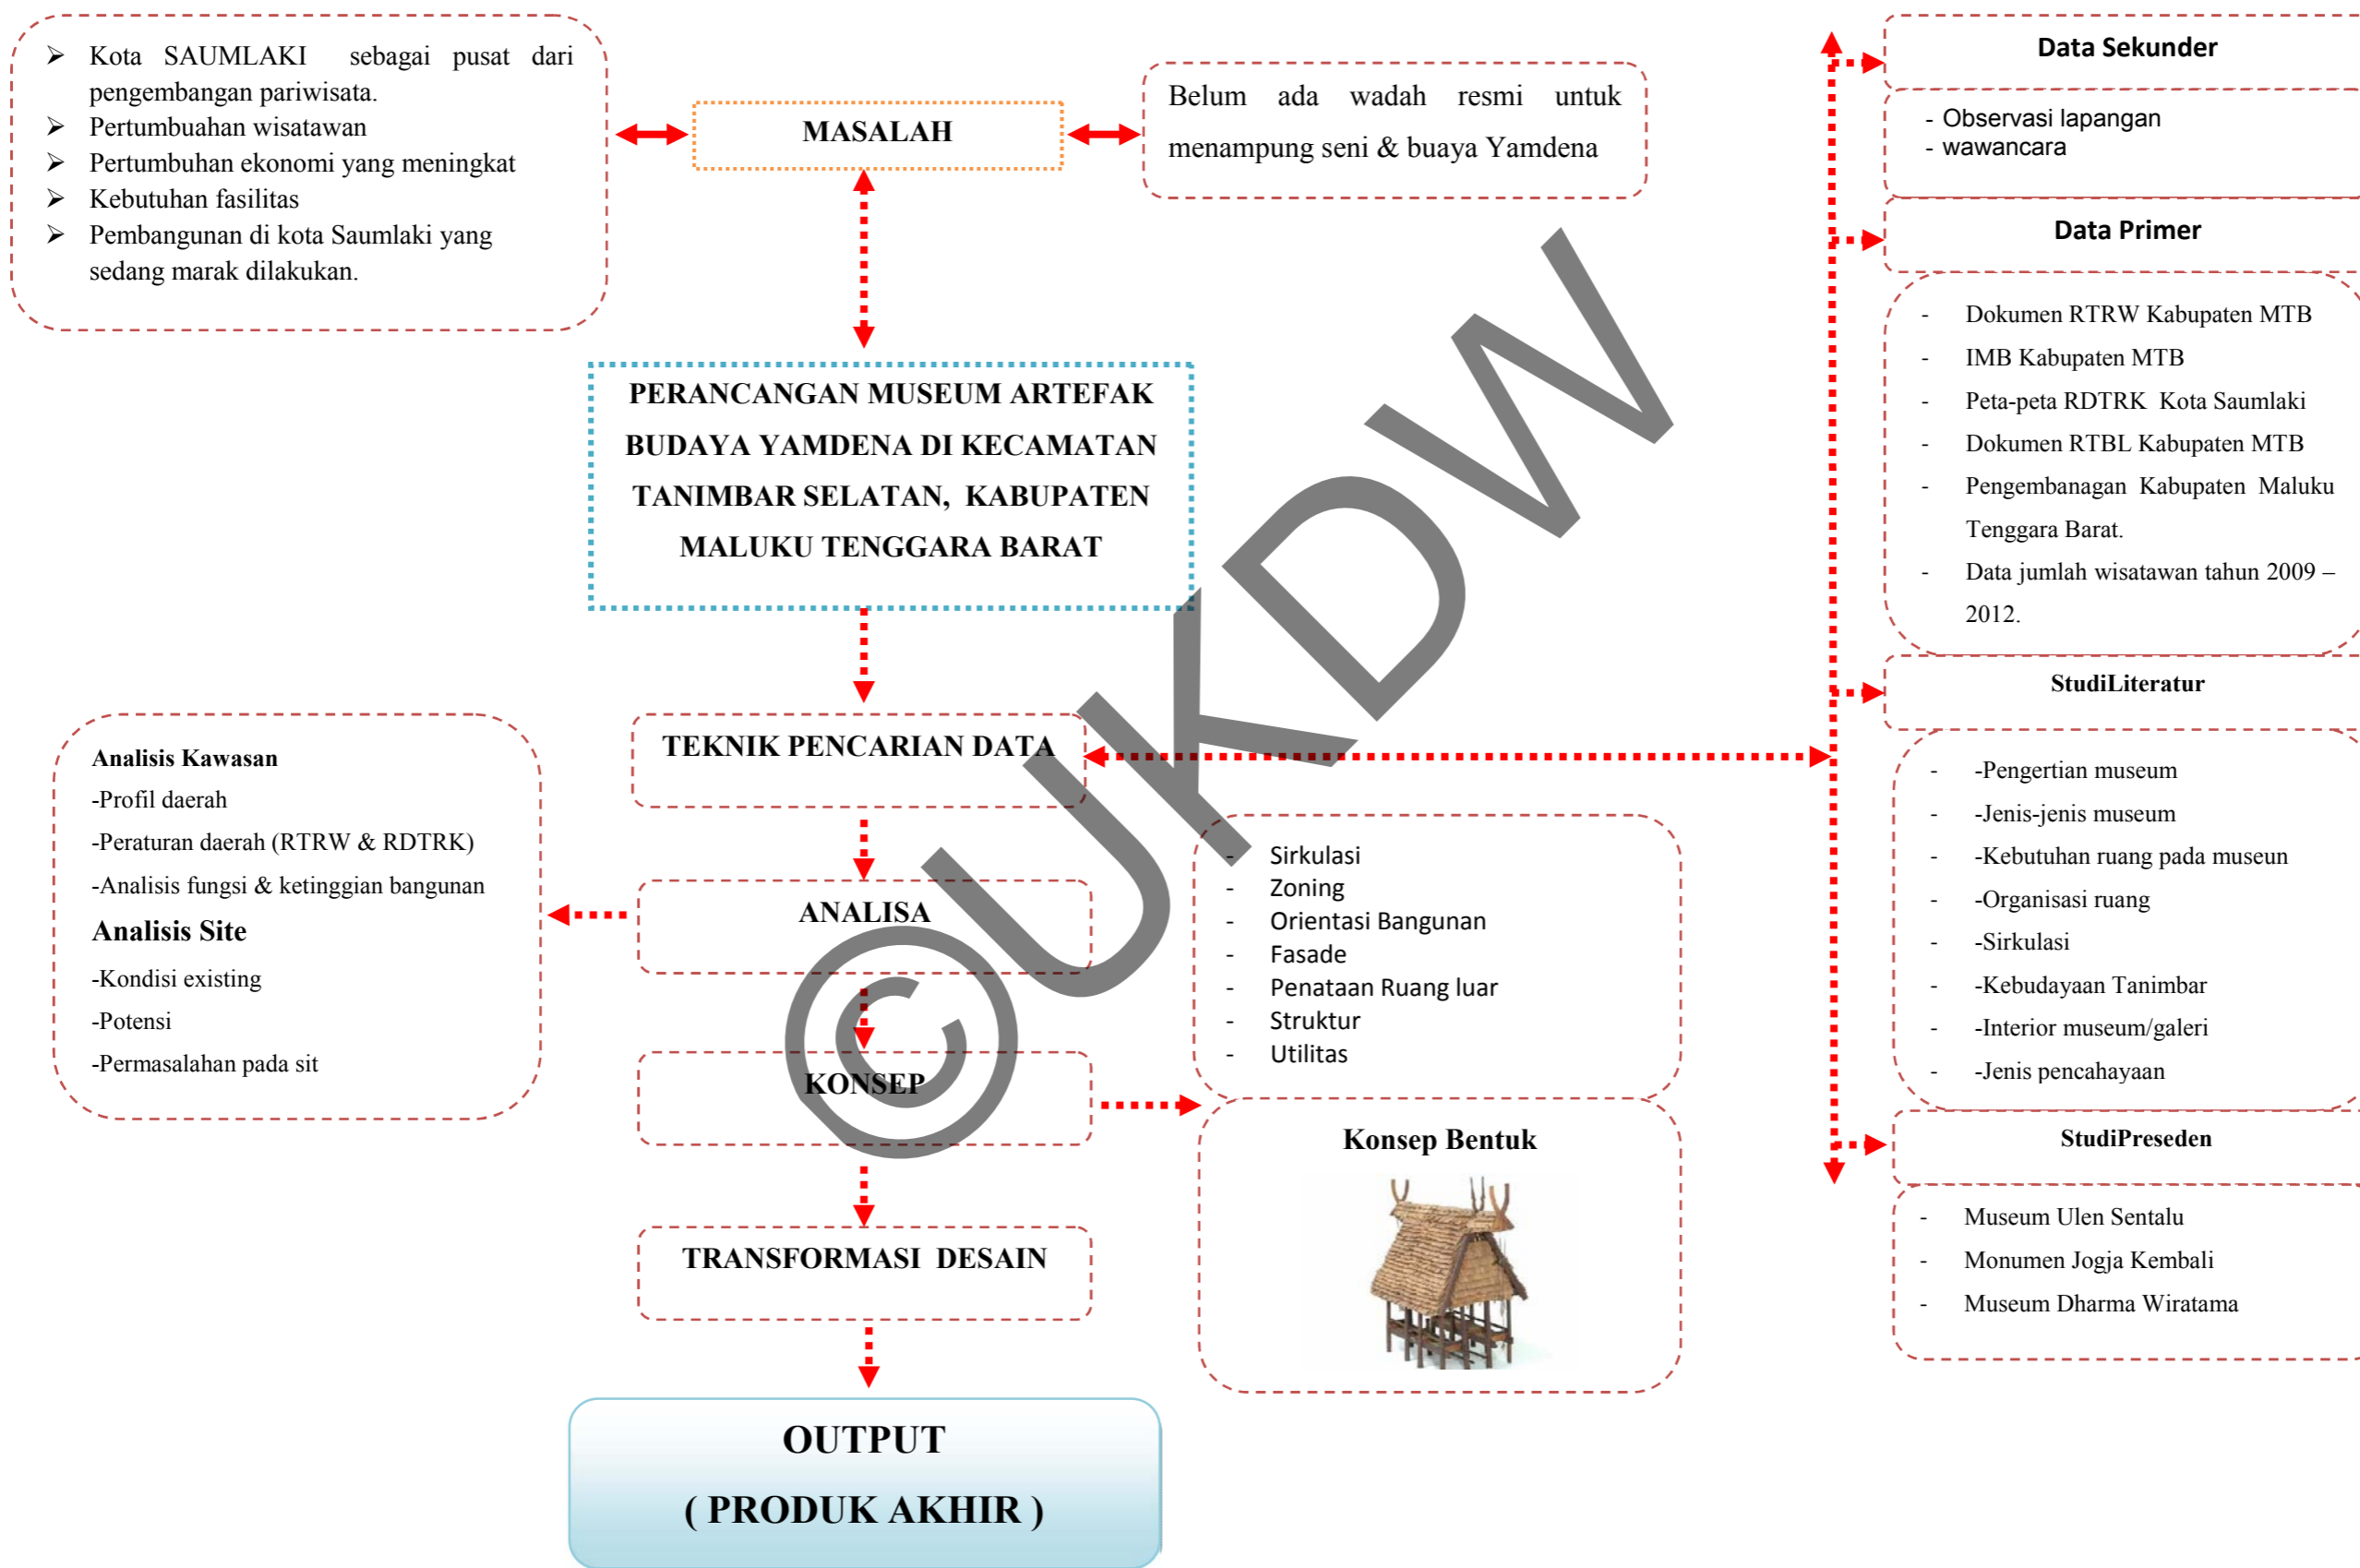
➢ Kota SAUMLAKI sebagai pusat dari pengembangan pariwisata.
➢ Pertumbuahan wisatawan
➢ Pertumbuhan ekonomi yang meningkat
➢ Kebutuhan fasilitas
➢ Pembangunan di kota Saumlaki yang sedang marak dilakukan.

MASALAH

Belum ada wadah resmi untuk menampung seni & buaya Yamdena

Data Sekunder

- Observasi lapangan
- wawancara

Data Primer

- Dokumen RTRW Kabupaten MTB
- IMB Kabupaten MTB
- Peta-peta RDTRK Kota Saumlaki
- Dokumen RTBL Kabupaten MTB
- Pengembanagan Kabupaten Maluku Tenggara Barat.
- Data jumlah wisatawan tahun 2009 – 2012.

PERANCANGAN MUSEUM ARTEFAK BUDAYA YAMDENA DI KECAMATAN TANIMBAR SELATAN, KABUPATEN MALUKU TENGGARA BARAT

StudiLiteratur

- -Pengertian museum
- -Jenis-jenis museum
- -Kebutuhan ruang pada museun
- -Organisasi ruang
- -Sirkulasi
- -Kebudayaan Tanimbar
- -Interior museum/galeri
- -Jenis pencahayaan

TEKNIK PENCARIAN DATA

Analisis Kawasan
-Profil daerah
-Peraturan daerah (RTRW & RDTRK)
-Analisis fungsi & ketinggian bangunan
Analisis Site
-Kondisi existing
-Potensi
-Permasalahan pada sit

ANALISA

- Sirkulasi
- Zoning
- Orientasi Bangunan
- Fasade
- Penataan Ruang luar
- Struktur
- Utilitas

KONSEP

Konsep Bentuk

StudiPreseden

- Museum Ulen Sentalu
- Monumen Jogja Kembali
- Museum Dharma Wiratama

TRANSFORMASI DESAIN

OUTPUT
( PRODUK AKHIR )

©UKDW